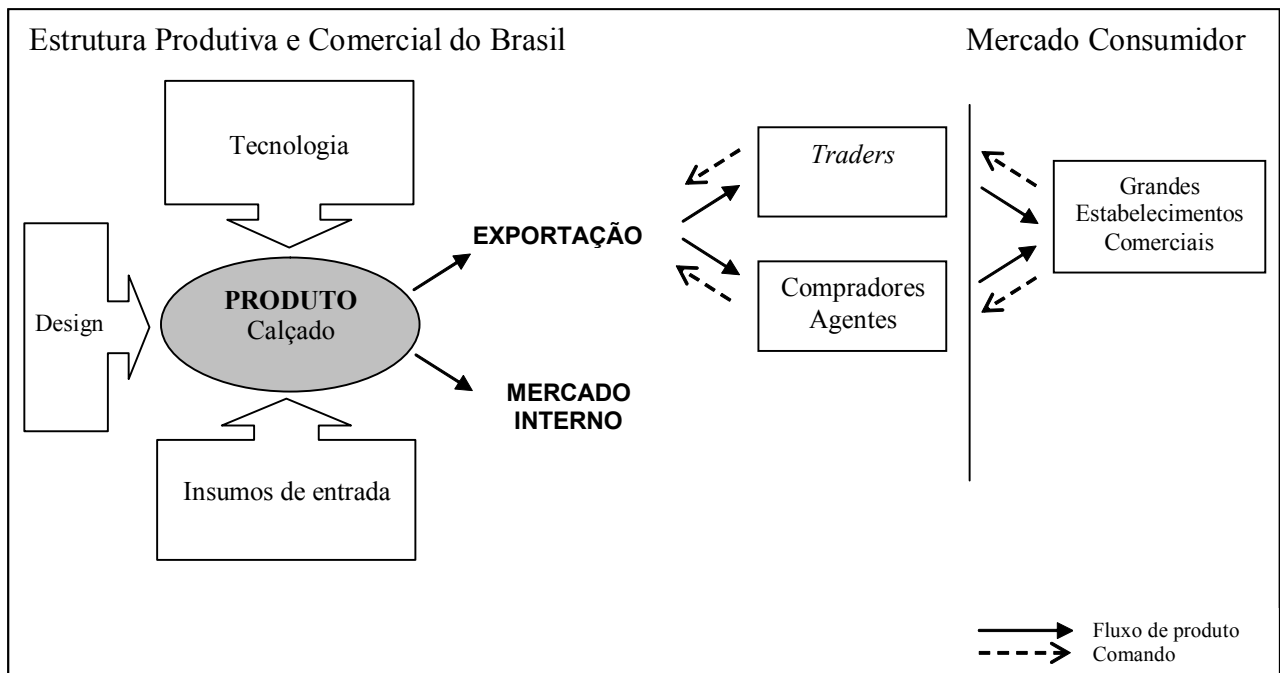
Estrutura Produtiva e Comercial do Brasil

Mercado Consumidor

Tecnologia

Design

PRODUTO
Calçado

Insumos de entrada

EXPORTAÇÃO

MERCADO INTERNO

*Traders*

Compradores Agentes

Grandes Estabelecimentos Comerciais

Fluxo de produto
Comando